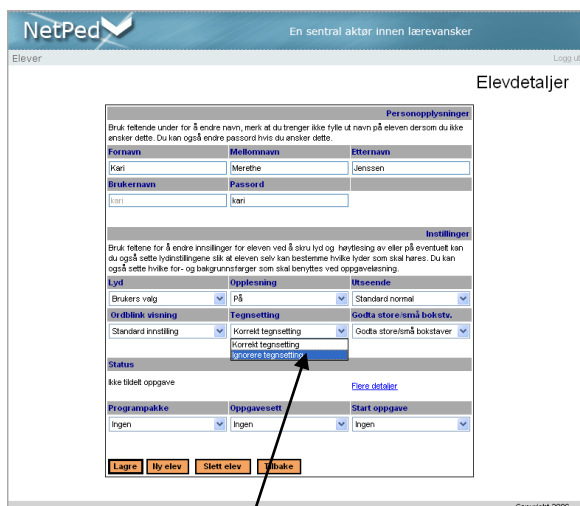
NetPed

En sentral aktør innen lærevansker

Elever

Logg ut

Elevdetaljer

Personopplysninger

Bruk feltende under for å endre navn, merk at du trenger ikke fylle ut navn på eleven dersom du ikke ønsker dette. Du kan også endre passord hvis du ønsker dette.

| Fornavn | Mellomnavn | Etternavn |
|---|---|---|
| Kari | Merethe | Jenssen |
| Brukernavn | Passord | |
| kari | kari | |

Instillinger

Bruk feltene for å endre innsillinger for eleven ved å skru lyd og høytlesing av eller på eventuelt kan du også sette lydinstillingene slik at eleven selv kan bestemme hvilke lyder som skal høres. Du kan også sette hvilke for- og bakgrunnsfarger som skal benyttes ved oppgaveløsning.

| Lyd | Opplesning | Utseende |
|---|---|---|
| Brukers valg | På | Standard normal |
| Ordblink visning | Tegnsetting | Godta store/små bokstv. |
| Standard innstilling | Korrekt tegnsetting | Godta store/små bokstaver |

Korrekt tegnsetting
Ignorere tegnsetting

Status

Ikke tildelt oppgave

Flere detaljer

| Programpakke | Oppgavesett | Start oppgave |
|---|---|---|
| Ingen | Ingen | Ingen |

Lagre | Ny elev | Slett elev | Tilbake

Copyright 2006